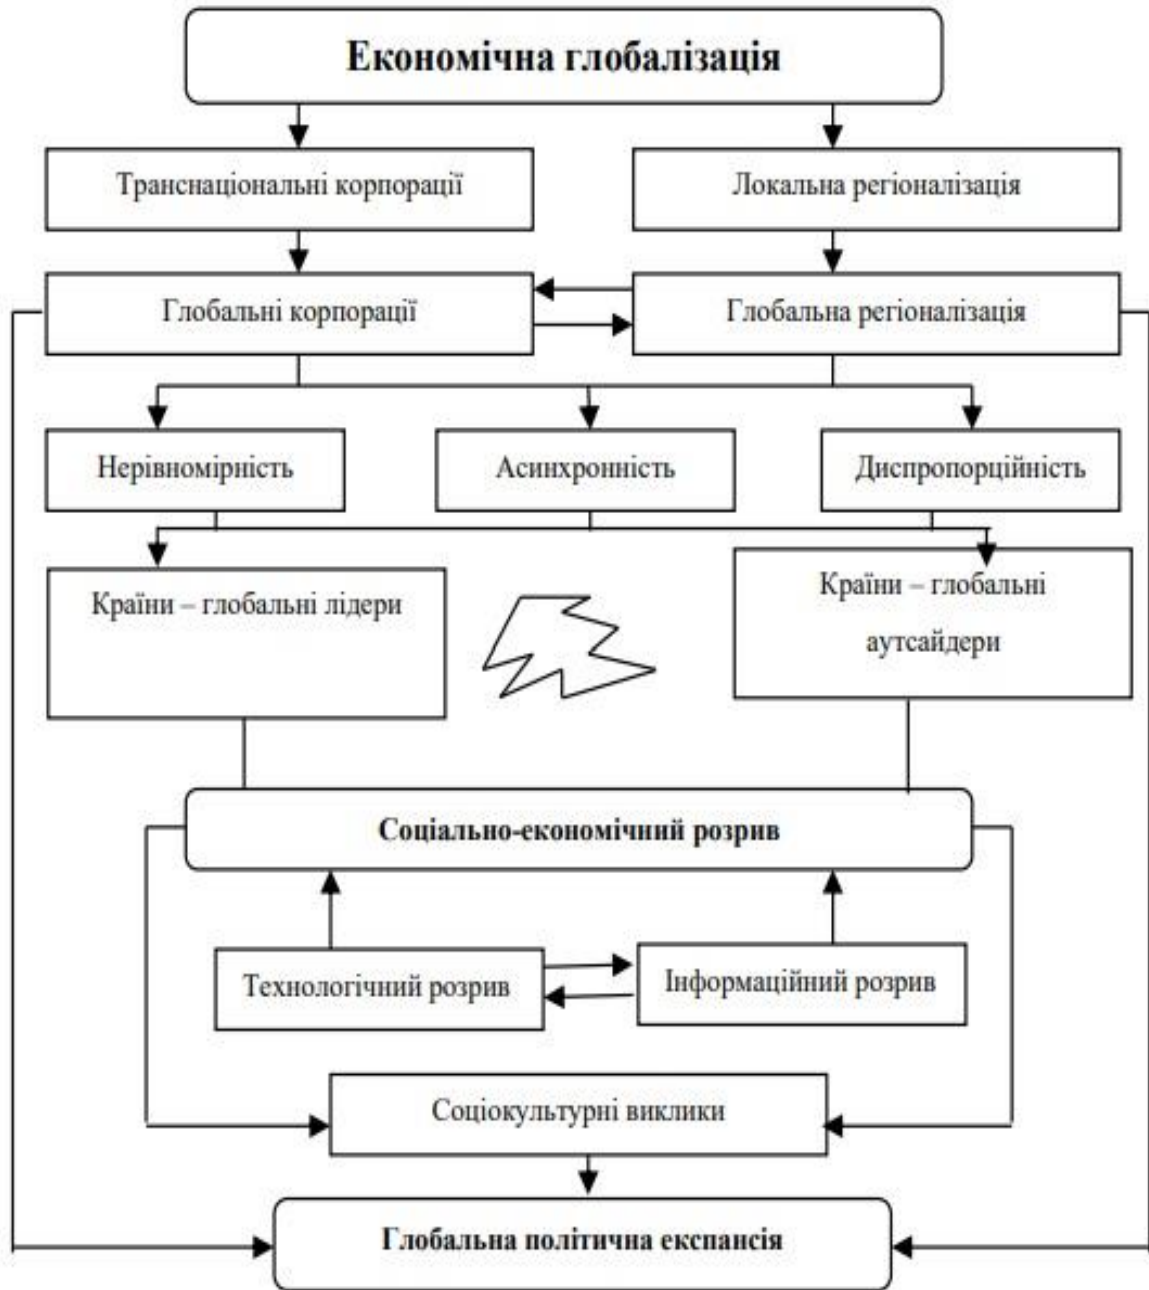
Економічна глобалізація

Транснаціональні корпорації

Локальна регіоналізація

Глобальні корпорації

Глобальна регіоналізація

Нерівномірність

Асинхронність

Диспропорційність

Країни – глобальні лідери

Країни – глобальні аутсайдери

Соціально-економічний розрив

Технологічний розрив

Інформаційний розрив

Соціокультурні виклики

Глобальна політична експансія